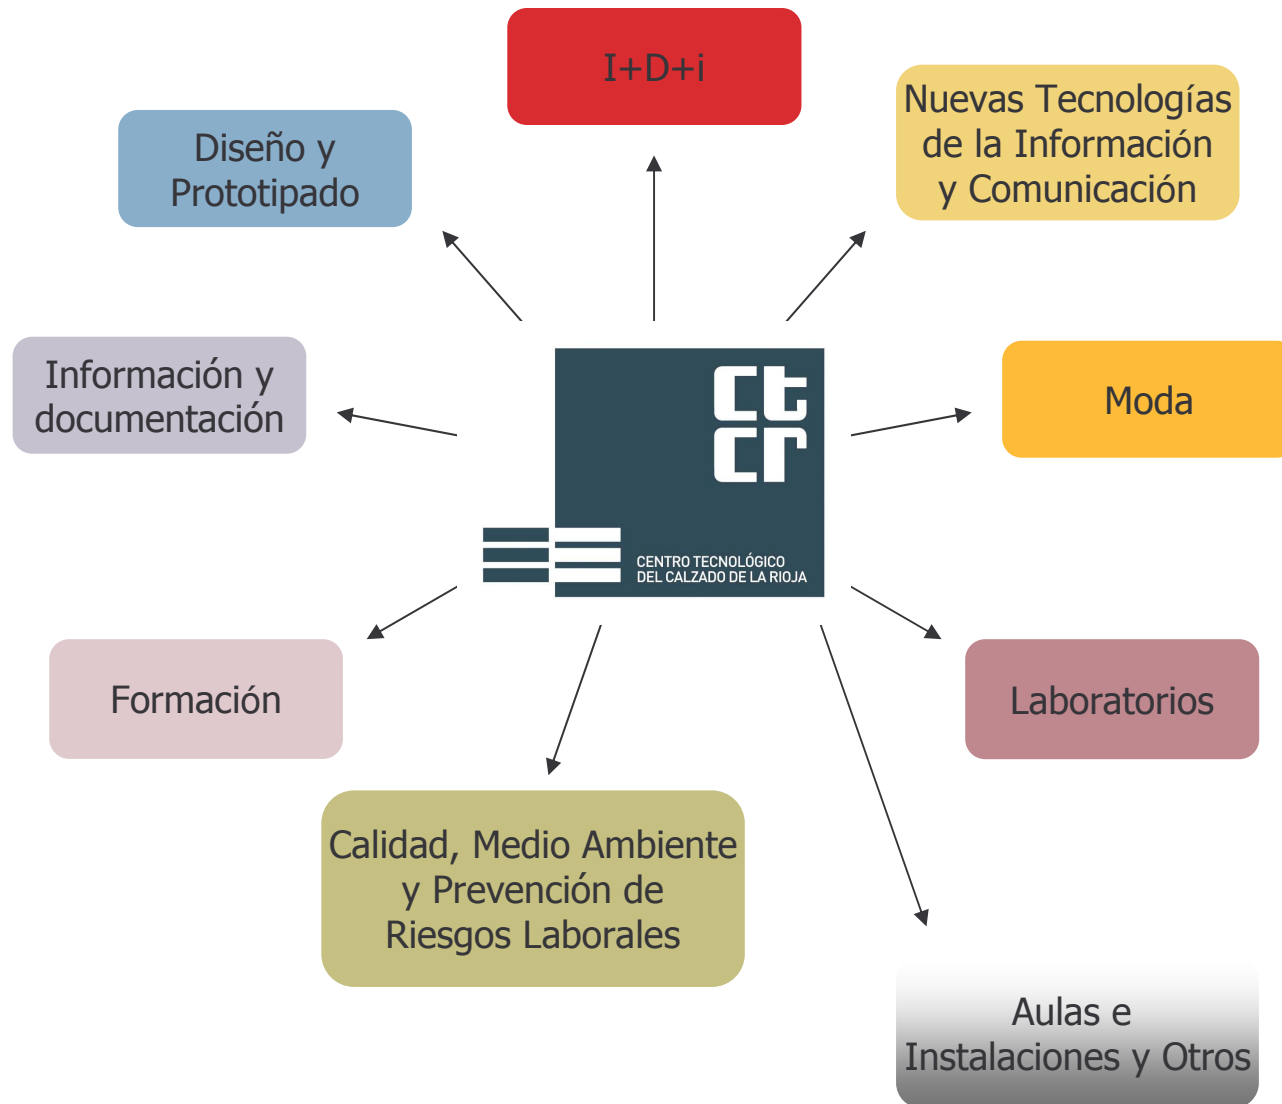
I+D+i

Diseño y Prototipado

Nuevas Tecnologías de la Información y Comunicación

Información y documentación

ct cr

CENTRO TECNOLÓGICO DEL CALZADO DE LA RIOJA

Moda

Formación

Laboratorios

Calidad, Medio Ambiente y Prevención de Riesgos Laborales

Aulas e Instalaciones y Otros